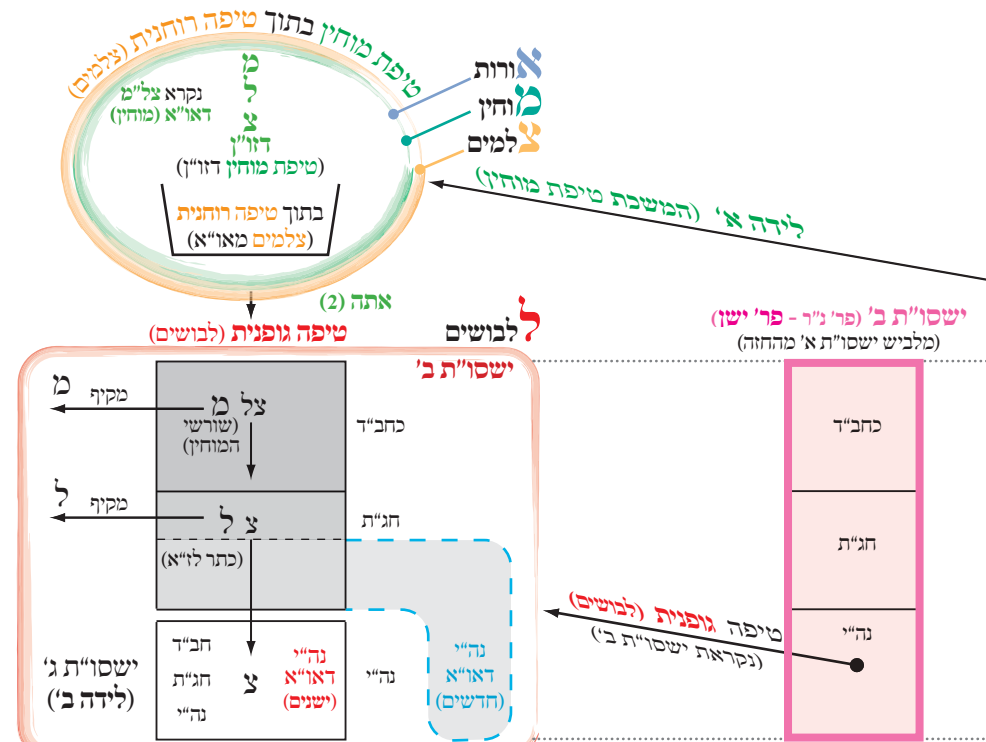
טיפת מוחין בתוך טיפה רוחנית (צלמים)

אורות
מוחין
צלמים

מ
ל
צ
נקרא צל"מ
דאו"א (מוחין)
דזו"ן
(טיפת מוחין דזו"ן)
בתוך טיפה רוחנית
(צלמים מאו"א)

לידה א' (המשכת טיפת מוחין)

אתה (2)
טיפה גופנית (לבושים)
לבושים
ישסו"ת ב'

ישסו"ת ב' (פר' נ"ר - פר' ישן)
(מלביש ישסו"ת א' מהחזה)

מ
מקיף
צל מ
(שורשי המוחין)
כחב"ד

ל
מקיף
צ ל
חג"ת
(כתר לז"א)

ישסו"ת ג'
(לידה ב')
חב"ד
חג"ת
נה"י
צ
נה"י
דאו"א
(ישנים)
נה"י
נה"י
דאו"א
(חדשים)

כחב"ד
חג"ת
נה"י

טיפה גופנית (לבושים)
(נקראת ישסו"ת ב')